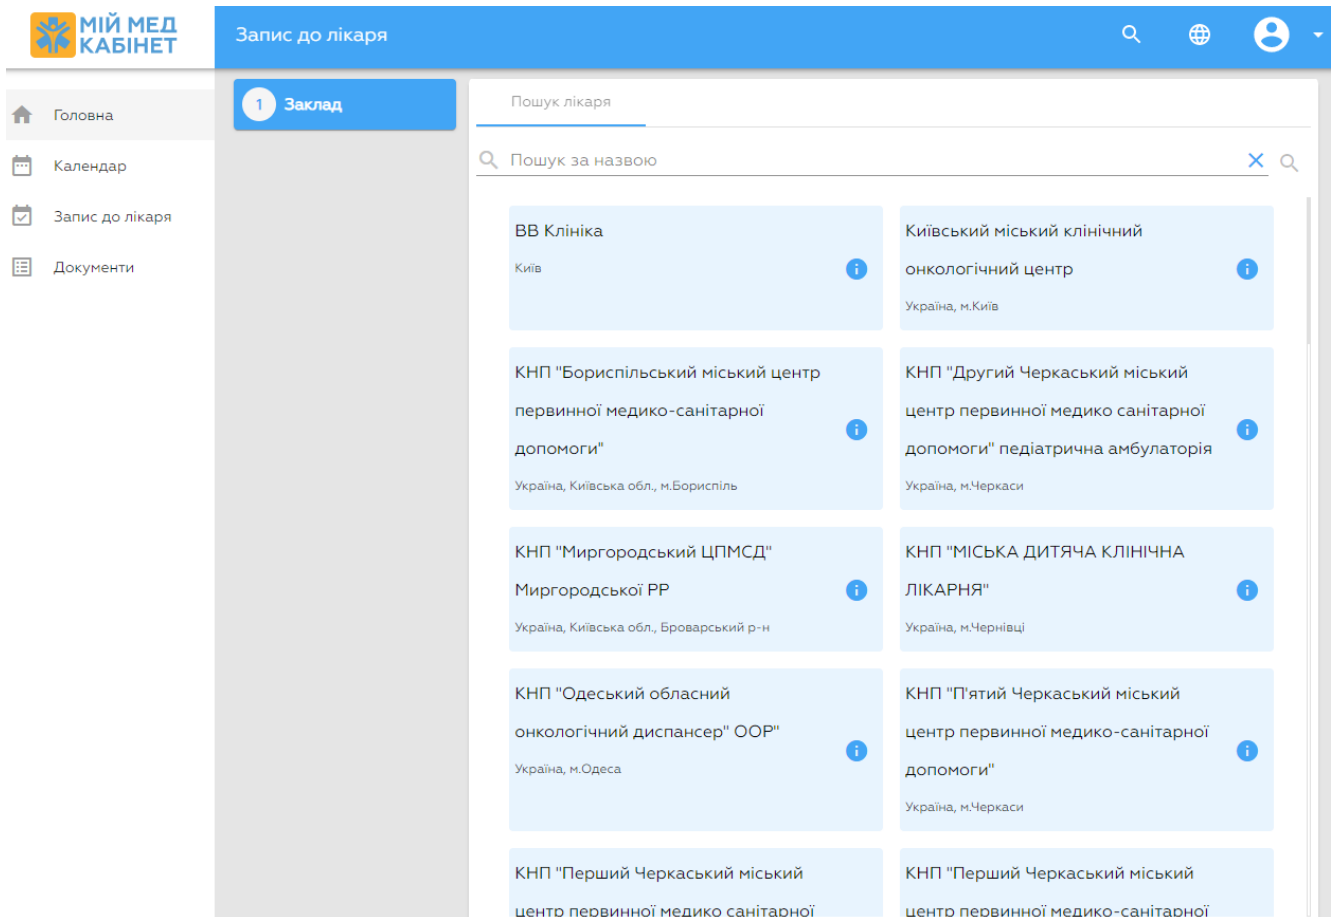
МІЙ МЕД КАБІНЕТ

Запис до лікаря

Головна
Календар
Запис до лікаря
Документи

1 Заклад

Пошук лікаря

Пошук за назвою

ВВ Клініка
Київ

Київський міський клінічний онкологічний центр
Україна, м.Київ

КНП "Бориспільський міський центр первинної медико-санітарної допомоги"
Україна, Київська обл., м.Бориспіль

КНП "Другий Черкаський міський центр первинної медико санітарної допомоги" педіатрична амбулаторія
Україна, м.Черкаси

КНП "Миргородський ЦПМСД" Миргородської РР
Україна, Київська обл., Броварський р-н

КНП "МІСЬКА ДИТЯЧА КЛІНІЧНА ЛІКАРНЯ"
Україна, м.Чернівці

КНП "Одеський обласний онкологічний диспансер" ООР
Україна, м.Одеса

КНП "П'ятий Черкаський міський центр первинної медико-санітарної допомоги"
Україна, м.Черкаси

КНП "Перший Черкаський міський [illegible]

КНП "Перший Черкаський міський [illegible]